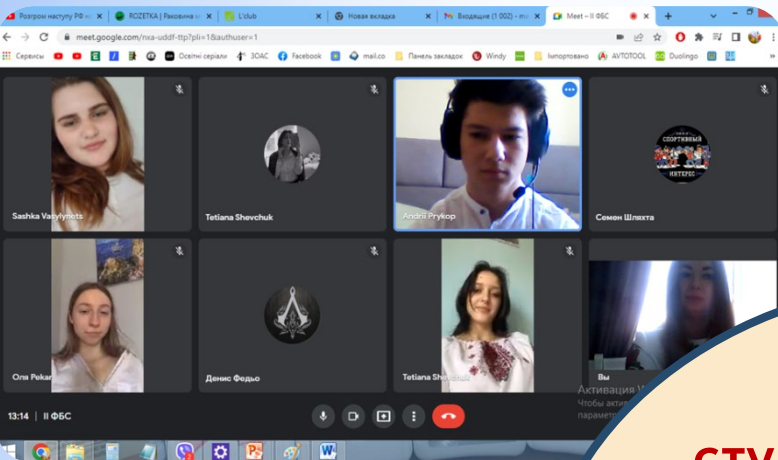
Розгром наступу РФ | ROZETKA | Раковина | L'club | Новая вкладка | Входящие (1 002) | Meet – II ФБС

meet.google.com/nxa-uddf-ttp?pli=1&authuser=1

Сервисы | Освітні серіали | ЗОАС | Facebook | mail.co | Панель закладок | Windy | Імпортовано | AVTOTOOL | Duolingo

Sashka Vasylynets

Tetiana Shevchuk

Andrii Prykop

СПОРТИВНЫЙ ИНТЕРЕС

Семен Шляхта

Оля Pekar

Денис Федьо

Tetiana She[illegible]

Вы

Активация W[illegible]
Чтобы актив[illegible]
парамет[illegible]

13:14 | II ФБС

СТУ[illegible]